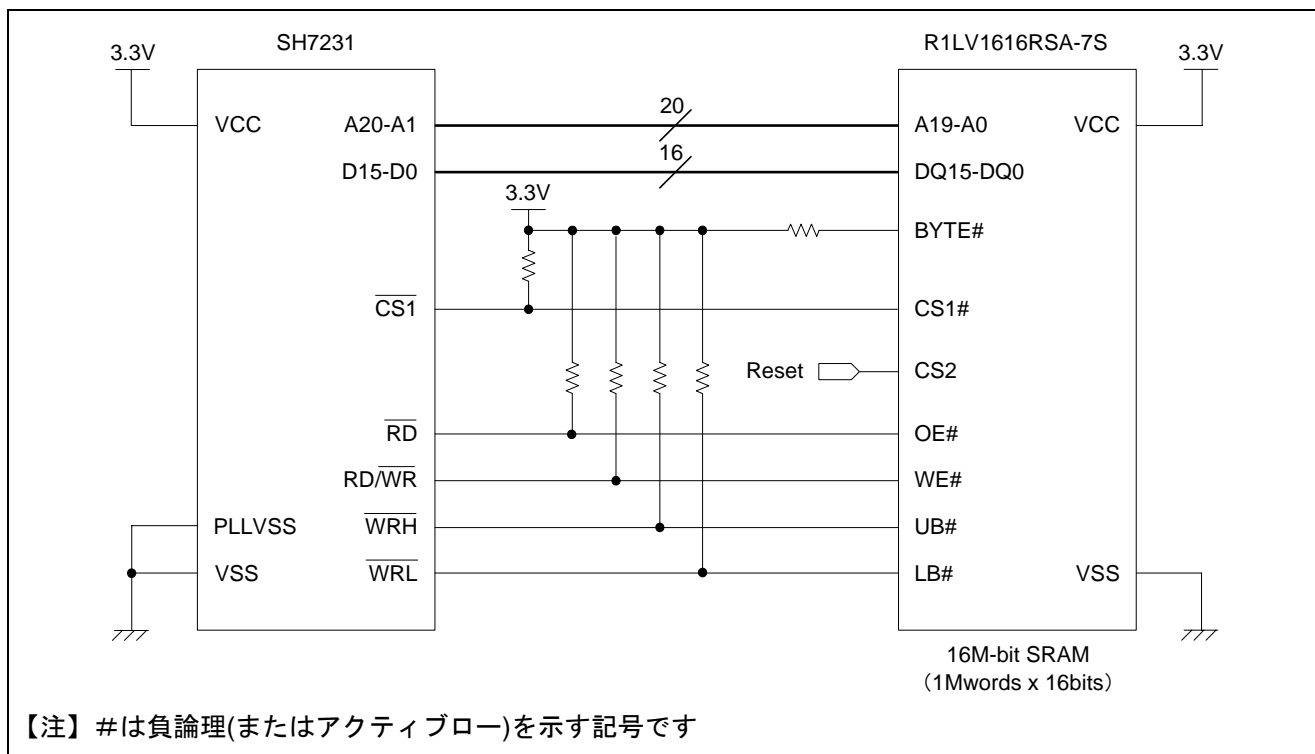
3.3V

SH7231

R1LV1616RSA-7S

3.3V

VCC

A20-A1

20

A19-A0

VCC

D15-D0

16

DQ15-DQ0

3.3V

BYTE#

$\overline{CS1}$

CS1#

Reset

CS2

$\overline{RD}$

OE#

RD/$\overline{WR}$

WE#

PLLVSS

$\overline{WRH}$

UB#

VSS

$\overline{WRL}$

LB#

VSS

16M-bit SRAM
(1Mwords x 16bits)

【注】#は負論理(またはアクティブロー)を示す記号です